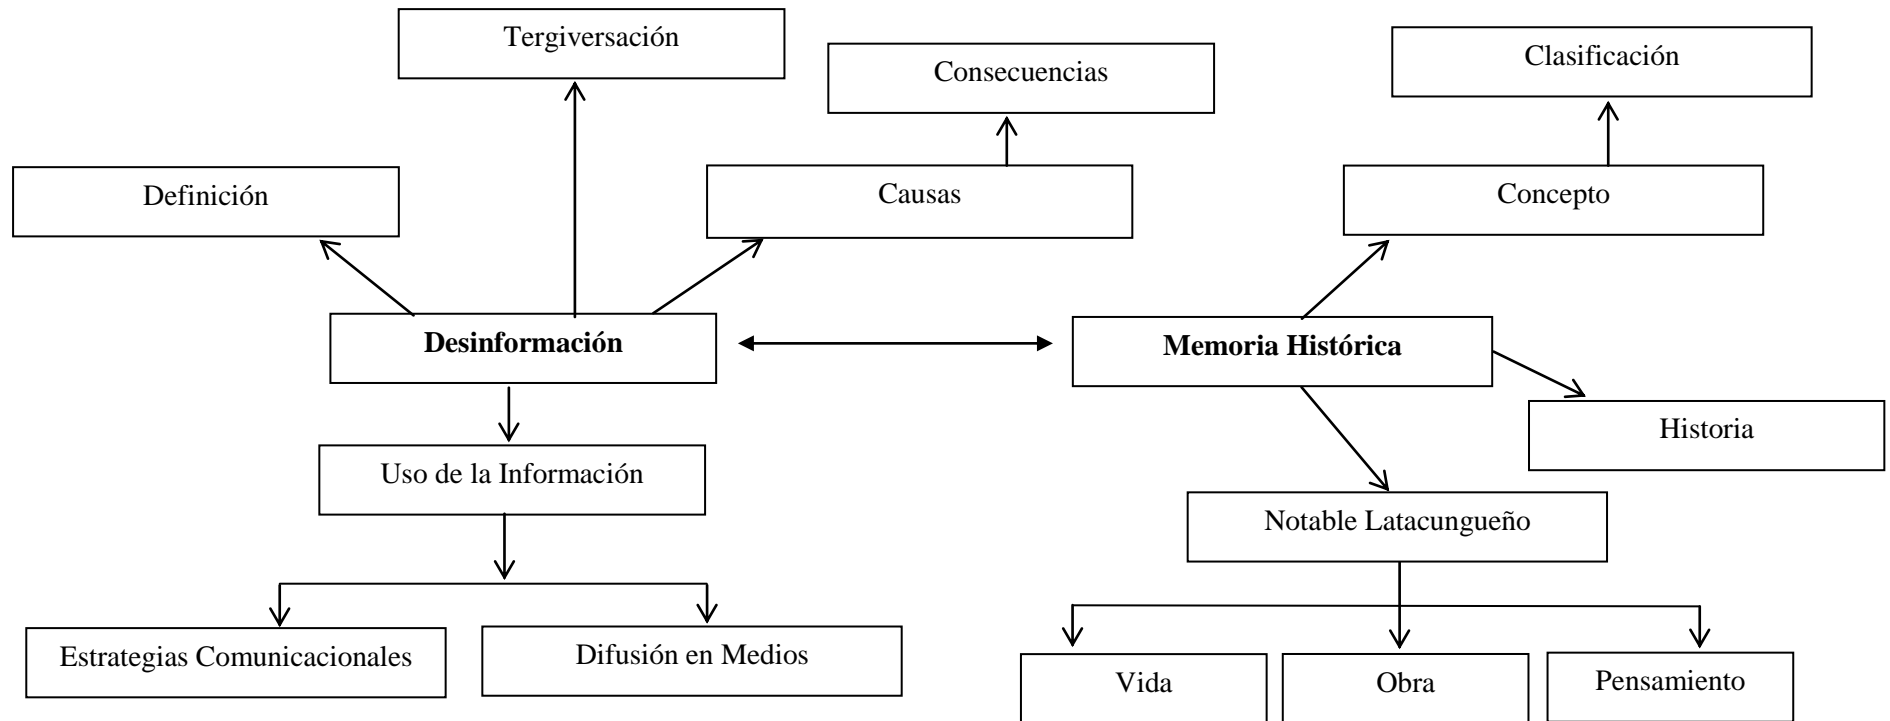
Tergiversación

Consecuencias

Clasificación

Definición

Causas

Concepto

**Desinformación**

**Memoria Histórica**

Historia

Uso de la Información

Notable Latacungueño

Estrategias Comunicacionales

Difusión en Medios

Vida

Obra

Pensamiento